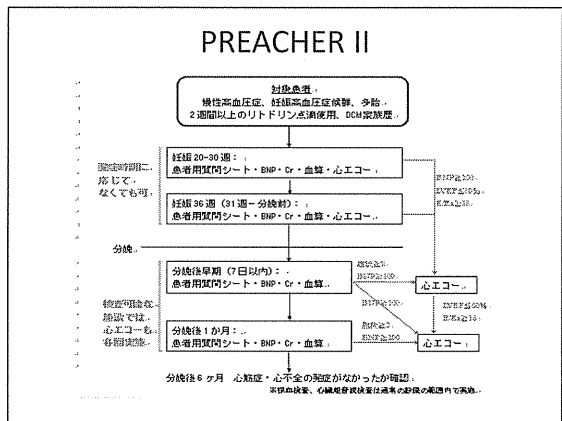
PREACHER II

対象患者
慢性高血圧症、妊娠高血圧症候群、多胎、
2週間以上のリトドリン点滴使用、DCM家族歴

健診時期に応じてなくても可

妊娠20-30週：
患者用質問シート・BNP・Cr・血算・心エコー

妊娠36週（31週－分娩前）：
患者用質問シート・BNP・Cr・血算・心エコー

BNP≧100
LVEF≦50%
E/Ea≧15

分娩

分娩後早期（7日以内）：
患者用質問シート・BNP・Cr・血算

症状あり
BNP≧100

心エコー

検査可能な施設では心エコーを各期実施

BNP≧100

LVEF≦50%
E/Ea≧15

分娩後1か月：
患者用質問シート・BNP・Cr・血算

症状あり
BNP≧100

心エコー

分娩後6ヶ月 心筋症・心不全の発症がなかったか確認
※採血検査、心機能評価検査は通常の診療の範囲内で実施